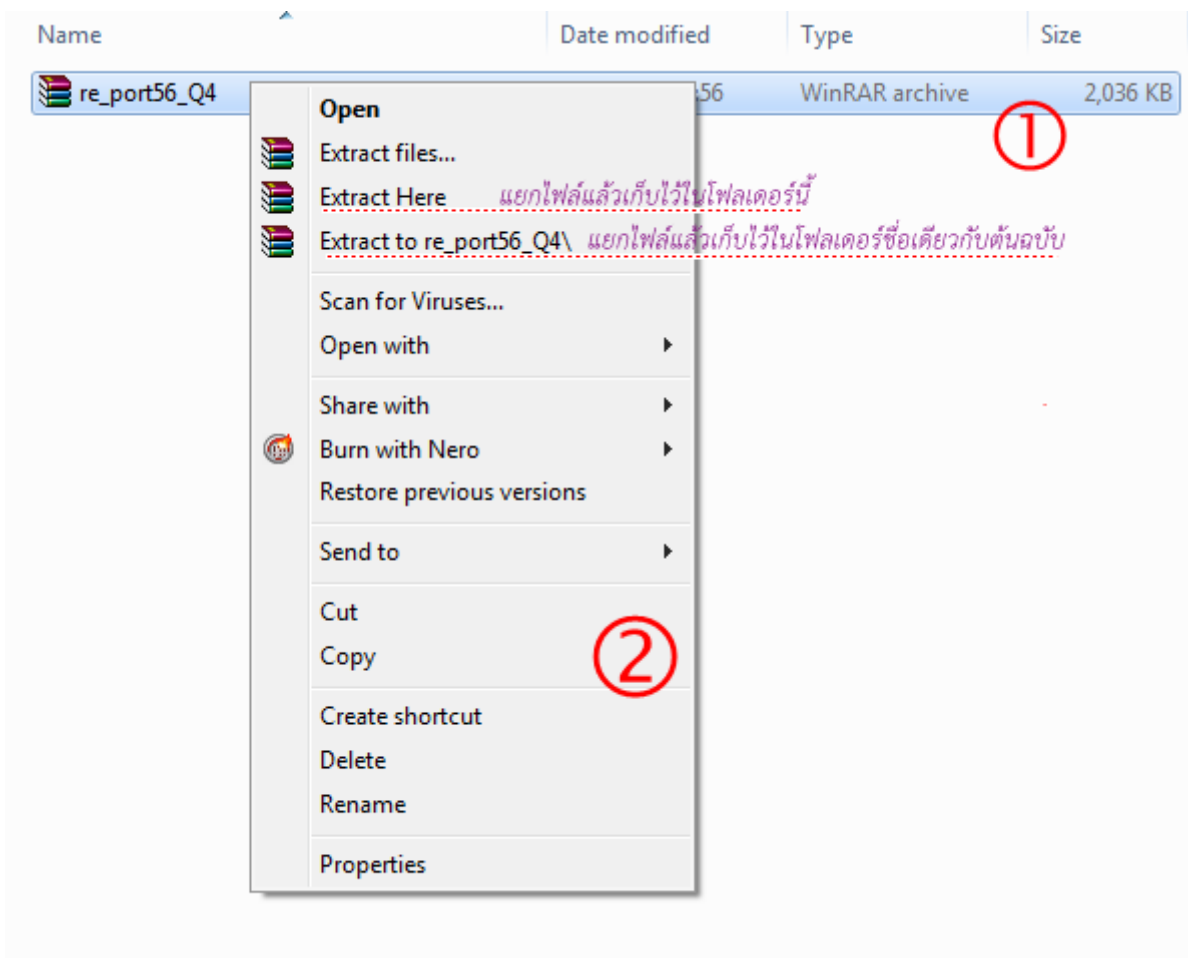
| Name | Date modified | Type | Size |
|---|---|---|---|
| re_port56_Q4 | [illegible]56 | WinRAR archive | 2,036 KB |

①

Open
Extract files...
Extract Here แยกไฟล์แล้วเก็บไว้ในโฟลเดอร์นี้
Extract to re_port56_Q4\ แยกไฟล์แล้วเก็บไว้ในโฟลเดอร์ชื่อเดียวกับต้นฉบับ
Scan for Viruses...
Open with
Share with
Burn with Nero
Restore previous versions
Send to
Cut
Copy
Create shortcut
Delete
Rename
Properties

②